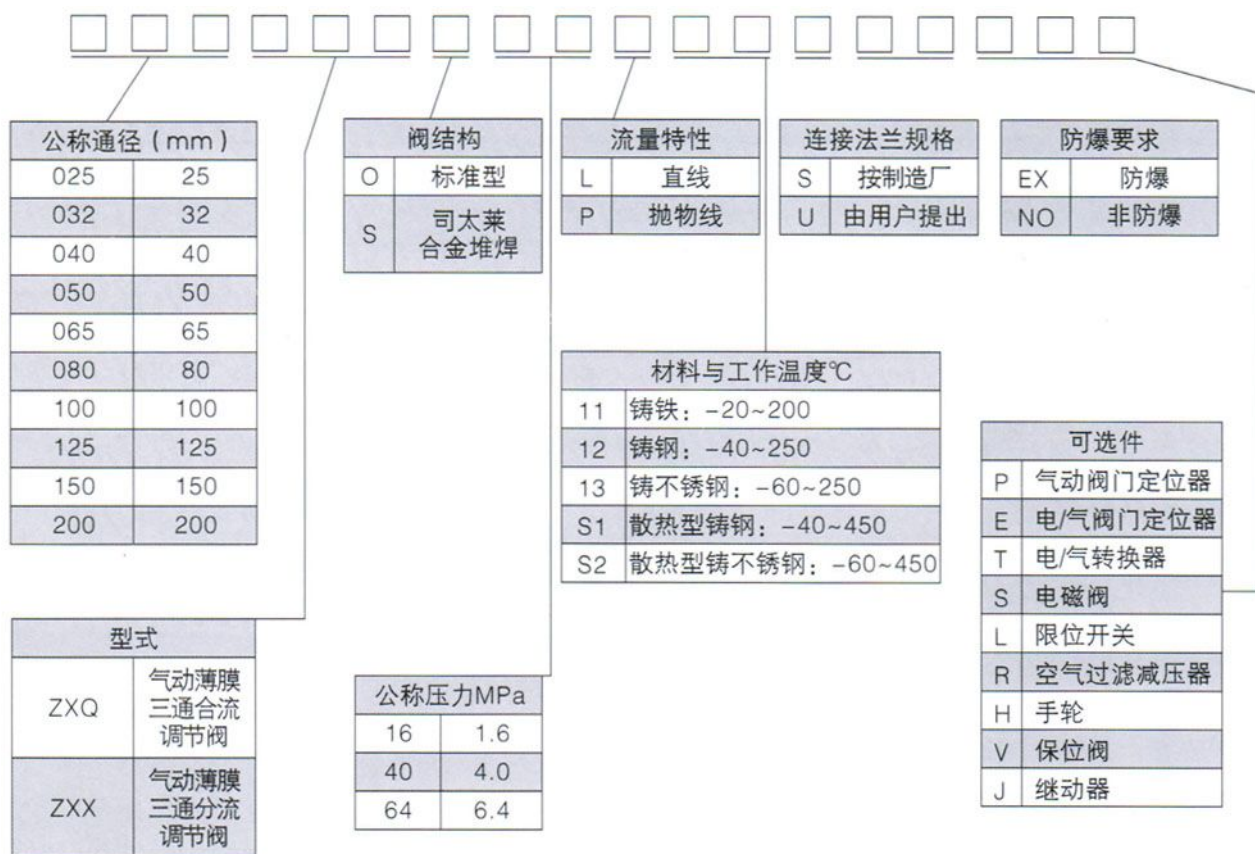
| 公称通径（mm） | |
|---|---|
| 025 | 25 |
| 032 | 32 |
| 040 | 40 |
| 050 | 50 |
| 065 | 65 |
| 080 | 80 |
| 100 | 100 |
| 125 | 125 |
| 150 | 150 |
| 200 | 200 |

| 型式 | |
|---|---|
| ZXQ | 气动薄膜三通合流调节阀 |
| ZXX | 气动薄膜三通分流调节阀 |

| 阀结构 | |
|---|---|
| O | 标准型 |
| S | 司太莱合金堆焊 |

| 公称压力MPa | |
|---|---|
| 16 | 1.6 |
| 40 | 4.0 |
| 64 | 6.4 |

| 流量特性 | |
|---|---|
| L | 直线 |
| P | 抛物线 |

| 材料与工作温度℃ | |
|---|---|
| 11 | 铸铁：-20~200 |
| 12 | 铸钢：-40~250 |
| 13 | 铸不锈钢：-60~250 |
| S1 | 散热型铸钢：-40~450 |
| S2 | 散热型铸不锈钢：-60~450 |

| 连接法兰规格 | |
|---|---|
| S | 按制造厂 |
| U | 由用户提出 |

| 防爆要求 | |
|---|---|
| EX | 防爆 |
| NO | 非防爆 |

| 可选件 | |
|---|---|
| P | 气动阀门定位器 |
| E | 电/气阀门定位器 |
| T | 电/气转换器 |
| S | 电磁阀 |
| L | 限位开关 |
| R | 空气过滤减压器 |
| H | 手轮 |
| V | 保位阀 |
| J | 继动器 |